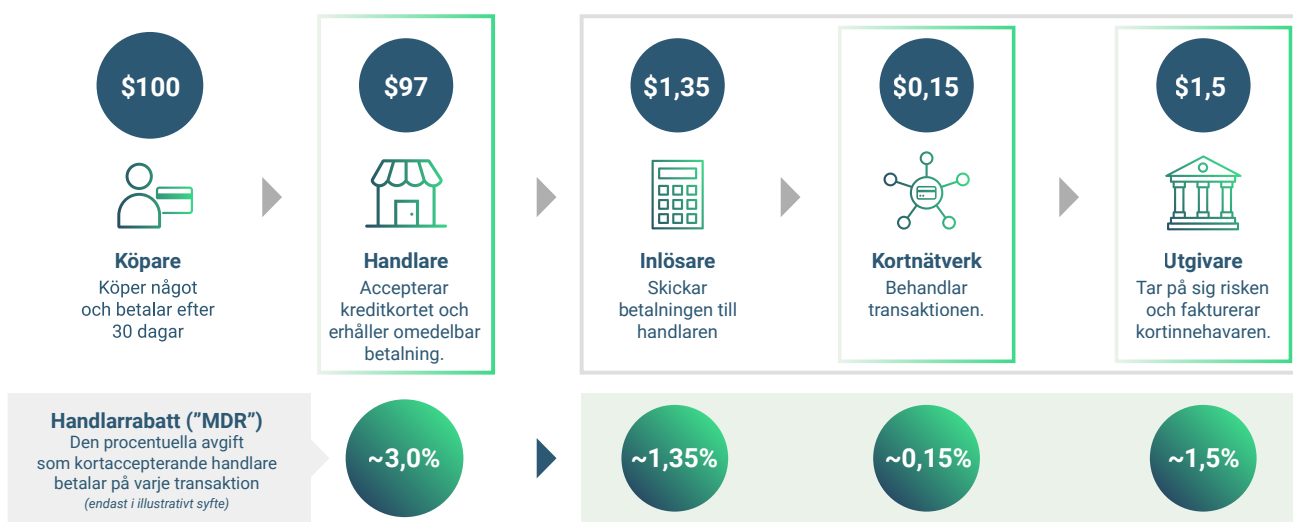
$100

Köpare
Köper något och betalar efter 30 dagar

$97

Handlare
Accepterar kreditkortet och erhåller omedelbar betalning.

$1,35

Inlösare
Skickar betalningen till handlaren

$0,15

Kortnätverk
Behandlar transaktionen.

$1,5

Utgivare
Tar på sig risken och fakturerar kortinnehavaren.

Handlarrabatt (”MDR”)
Den procentuella avgift som kortaccepterande handlare betalar på varje transaktion
(endast i illustrativt syfte)

~3,0%

~1,35%

~0,15%

~1,5%